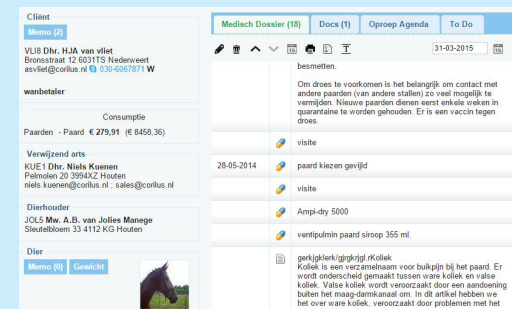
Cliënt
Memo (2)
VLI8 Dhr. HJA van vliet
Bronsstraat 12 6031TS Nederweert
asvliet@corilus.nl 030-6067871 W

wanbetaler

Consumptie
Paarden - Paard € 279,91 (€ 8458,36)

Verwijzend arts
KUE1 Dhr. Niels Kuenen
Pelmolen 20 3994XZ Houten
niels.kuenen@corilus.nl ; sales@corilus.nl

Dierhouder
JOL5 Mw. A.B. van Jolies Manege
Sleutelbloem 33 4112 KG Houten

Dier
Memo (0) Gewicht

Medisch Dossier (18) Docs (1) Oproep Agenda To Do

31-03-2015

besmetten.

Om droes te voorkomen is het belangrijk om contact met andere paarden (van andere stallen) zo veel mogelijk te vermijden. Nieuwe paarden dienen eerst enkele weken in quarantaine te worden gehouden. Er is een vaccin tegen droes.

visite

28-05-2014 paard kiezen gevijld

visite

Ampi-dry 5000

ventipulmin paard siroop 355 ml.

gerkjgklerk/gjrgkrgl.rKoliek
Koliek is een verzamelnaam voor buikpijn bij het paard. Er wordt onderscheid gemaakt tussen ware koliek en valse koliek. Valse koliek wordt veroorzaakt door een aandoening buiten het maag-darmkanaal om. In dit artikel hebben we het over ware koliek, veroorzaakt door problemen met het